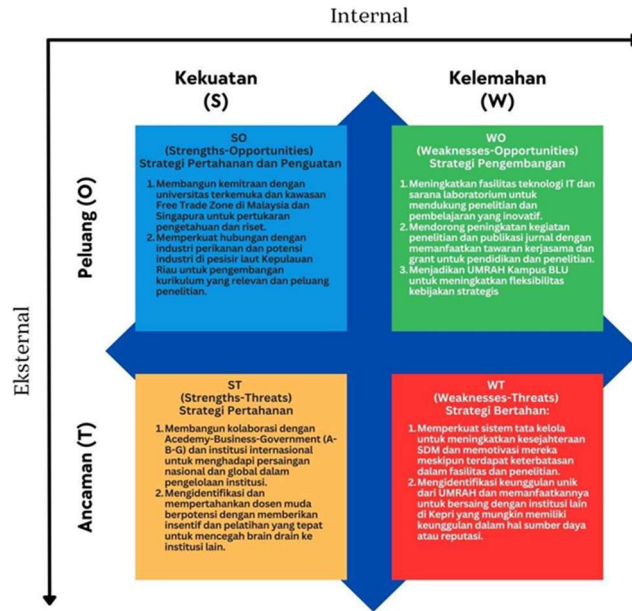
Internal

Eksternal

Kekuatan
(S)

Kelemahan
(W)

Peluang (O)

Ancaman (T)

SO
(Strengths-Opportunities)
Strategi Pertahanan dan Penguatan

1. Membangun kemitraan dengan universitas terkemuka dan kawasan Free Trade Zone di Malaysia dan Singapura untuk pertukaran pengetahuan dan riset.
2. Memperkuat hubungan dengan industri perikanan dan potensi industri di pesisir laut Kepulauan Riau untuk pengembangan kurikulum yang relevan dan peluang penelitian.

WO
(Weaknesses-Opportunities)
Strategi Pengembangan

1. Meningkatkan fasilitas teknologi IT dan sarana laboratorium untuk mendukung penelitian dan pembelajaran yang inovatif.
2. Mendorong peningkatan kegiatan penelitian dan publikasi jurnal dengan memanfaatkan tawaran kerjasama dan grant untuk pendidikan dan penelitian.
3. Menjadikan UMRAH Kampus BLU untuk meningkatkan fleksibilitas kebijakan strategis

ST
(Strengths-Threats)
Strategi Pertahanan

1. Membangun kolaborasi dengan Acedemy-Business-Government (A-B-G) dan institusi internasional untuk menghadapi persaingan nasional dan global dalam pengelolaan institusi.
2. Mengidentifikasi dan mempertahankan dosen muda berpotensi dengan memberikan insentif dan pelatihan yang tepat untuk mencegah brain drain ke institusi lain.

WT
(Weaknesses-Threats)
Strategi Bertahan:

1. Memperkuat sistem tata kelola untuk meningkatkan kesejahteraan SDM dan memotivasi mereka meskipun terdapat keterbatasan dalam fasilitas dan penelitian.
2. Mengidentifikasi keunggulan unik dari UMRAH dan memanfaatkannya untuk bersaing dengan institusi lain di Kepri yang mungkin memiliki keunggulan dalam hal sumber daya atau reputasi.